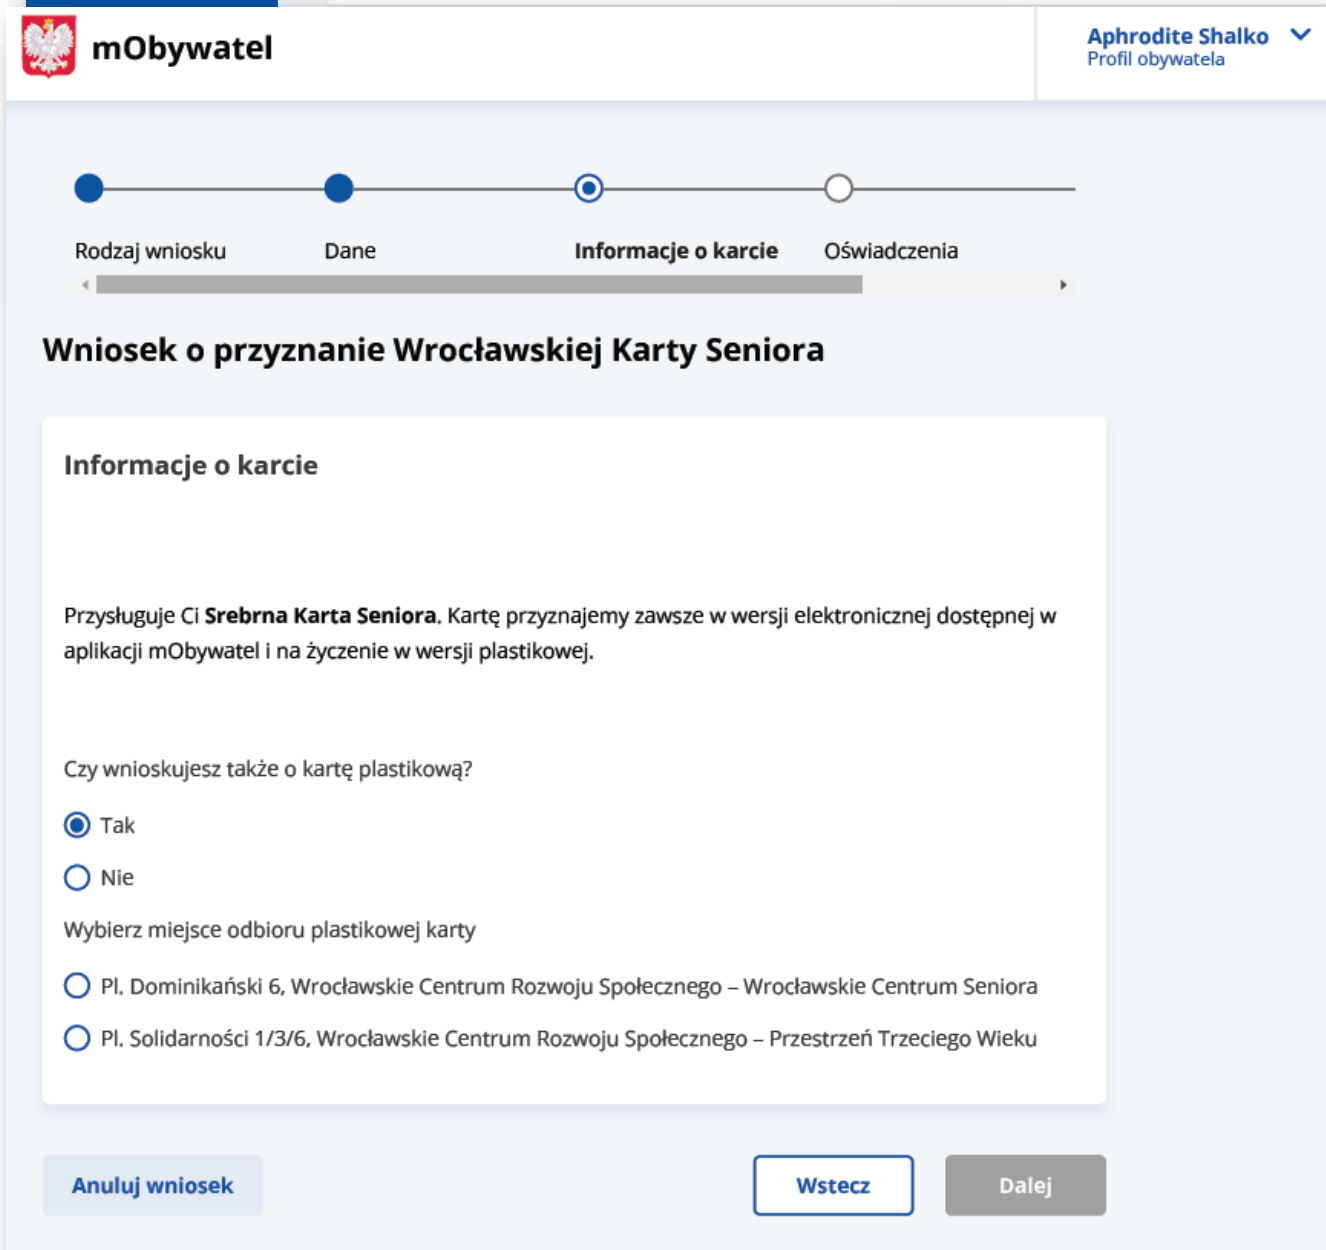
mObywatel

Aphrodite Shalko
Profil obywatela

Rodzaj wniosku
Dane
Informacje o karcie
Oświadczenia

Wniosek o przyznanie Wrocławskiej Karty Seniora

Informacje o karcie

Przysługuje Ci **Srebrna Karta Seniora**. Kartę przyznajemy zawsze w wersji elektronicznej dostępnej w aplikacji mObywatel i na życzenie w wersji plastikowej.

Czy wnioskujesz także o kartę plastikową?

Tak

Nie

Wybierz miejsce odbioru plastikowej karty

Pl. Dominikański 6, Wrocławskie Centrum Rozwoju Społecznego – Wrocławskie Centrum Seniora

Pl. Solidarności 1/3/6, Wrocławskie Centrum Rozwoju Społecznego – Przestrzeń Trzeciego Wieku

Anuluj wniosek

Wstecz

Dalej